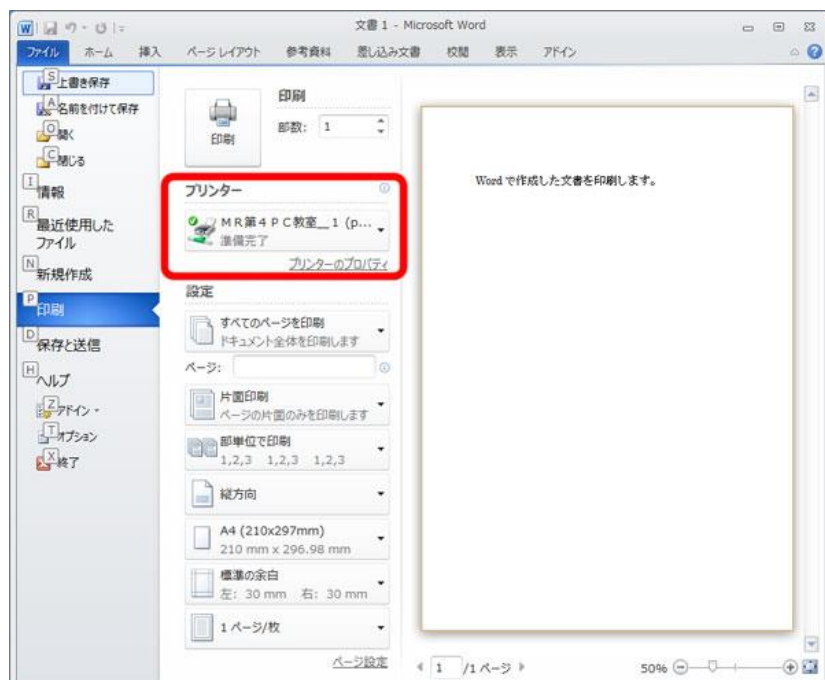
文書 1 - Microsoft Word

ファイル ホーム 挿入 ページレイアウト 参考資料 差し込み文書 校閲 表示 アドイン

S 上書き保存
A 名前を付けて保存
O 開く
C 閉じる
I 情報
R 最近使用したファイル
N 新規作成
P 印刷
D 保存と送信
H ヘルプ
Z アドイン・
T オプション
X 終了

印刷
印刷
部数: 1

プリンター
MR第4PC教室_1 (p...
準備完了
プリンターのプロパティ

設定
すべてのページを印刷
ドキュメント全体を印刷します
ページ:
片面印刷
ページの片面のみを印刷します
部単位で印刷
1,2,3 1,2,3 1,2,3
縦方向
A4 (210x297mm)
210 mm x 296.98 mm
標準の余白
左: 30 mm 右: 30 mm
1ページ/枚
ページ設定

Word で作成した文書を印刷します。

1 /1 ページ
50%